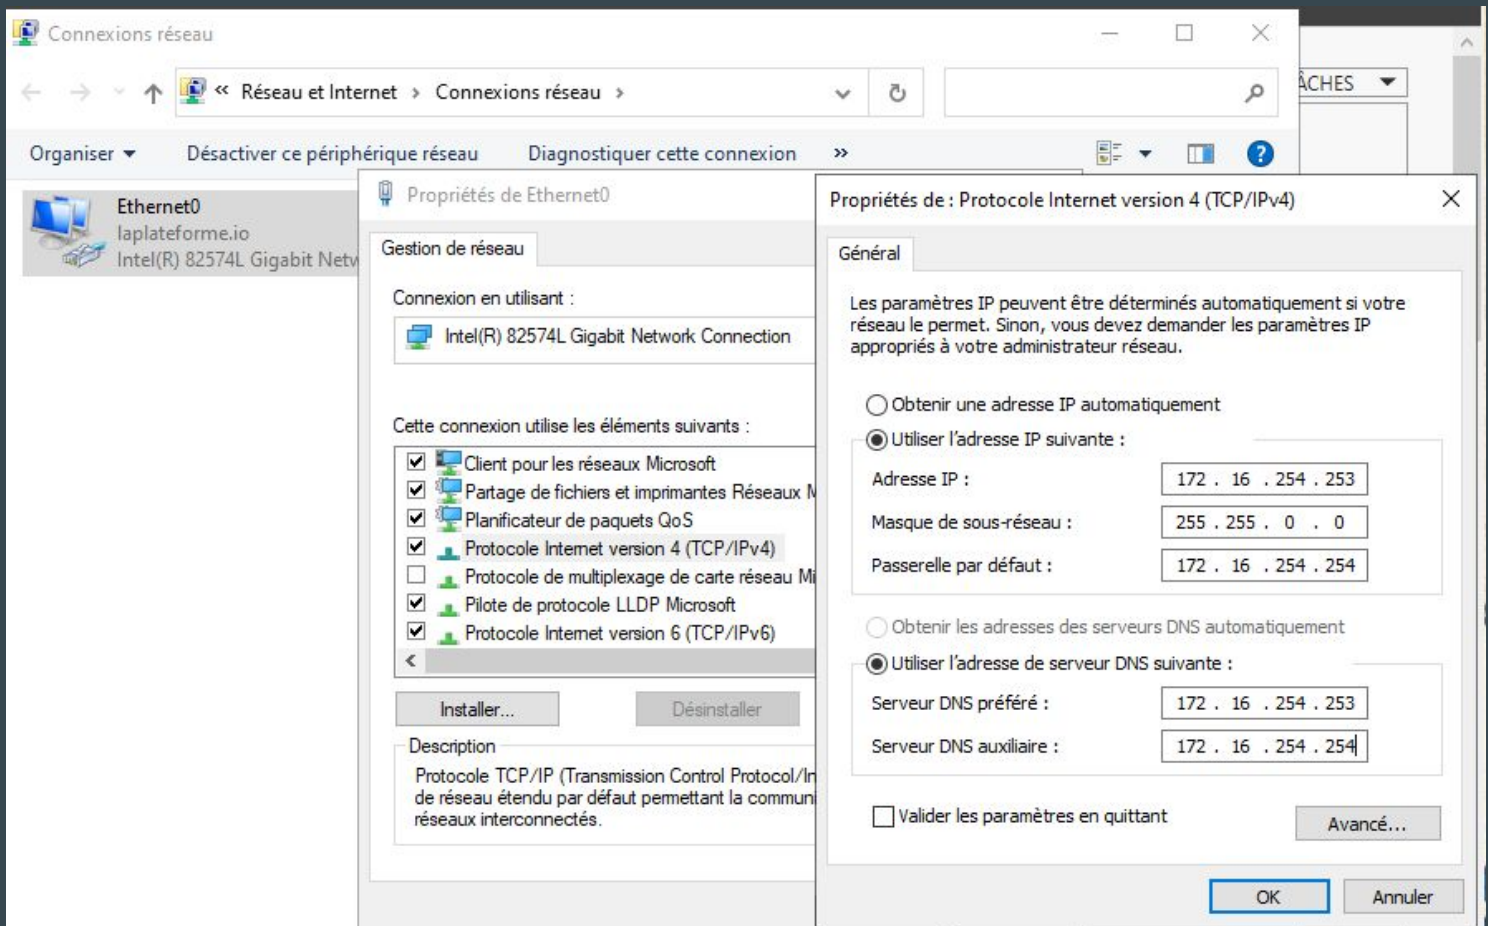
Connexions réseau

« Réseau et Internet › Connexions réseau ›

ÂCHES

Organiser ▾ Désactiver ce périphérique réseau Diagnostiquer cette connexion »

Ethernet0
laplateforme.io
Intel(R) 82574L Gigabit Netw

Propriétés de Ethernet0

Gestion de réseau

Connexion en utilisant :

Intel(R) 82574L Gigabit Network Connection

Cette connexion utilise les éléments suivants :

☑ Client pour les réseaux Microsoft
☑ Partage de fichiers et imprimantes Réseaux M
☑ Planificateur de paquets QoS
☑ Protocole Internet version 4 (TCP/IPv4)
☐ Protocole de multiplexage de carte réseau Mi
☑ Pilote de protocole LLDP Microsoft
☑ Protocole Internet version 6 (TCP/IPv6)

Installer... Désinstaller

Description
Protocole TCP/IP (Transmission Control Protocol/In de réseau étendu par défaut permettant la communi réseaux interconnectés.

Propriétés de : Protocole Internet version 4 (TCP/IPv4)

Général

Les paramètres IP peuvent être déterminés automatiquement si votre réseau le permet. Sinon, vous devez demander les paramètres IP appropriés à votre administrateur réseau.

Obtenir une adresse IP automatiquement
Utiliser l'adresse IP suivante :

| Adresse IP : | 172 . 16 . 254 . 253 |
|---|---|
| Masque de sous-réseau : | 255 . 255 . 0 . 0 |
| Passerelle par défaut : | 172 . 16 . 254 . 254 |

Obtenir les adresses des serveurs DNS automatiquement
Utiliser l'adresse de serveur DNS suivante :

| Serveur DNS préféré : | 172 . 16 . 254 . 253 |
|---|---|
| Serveur DNS auxiliaire : | 172 . 16 . 254 . 254 |

Valider les paramètres en quittant Avancé...

OK Annuler